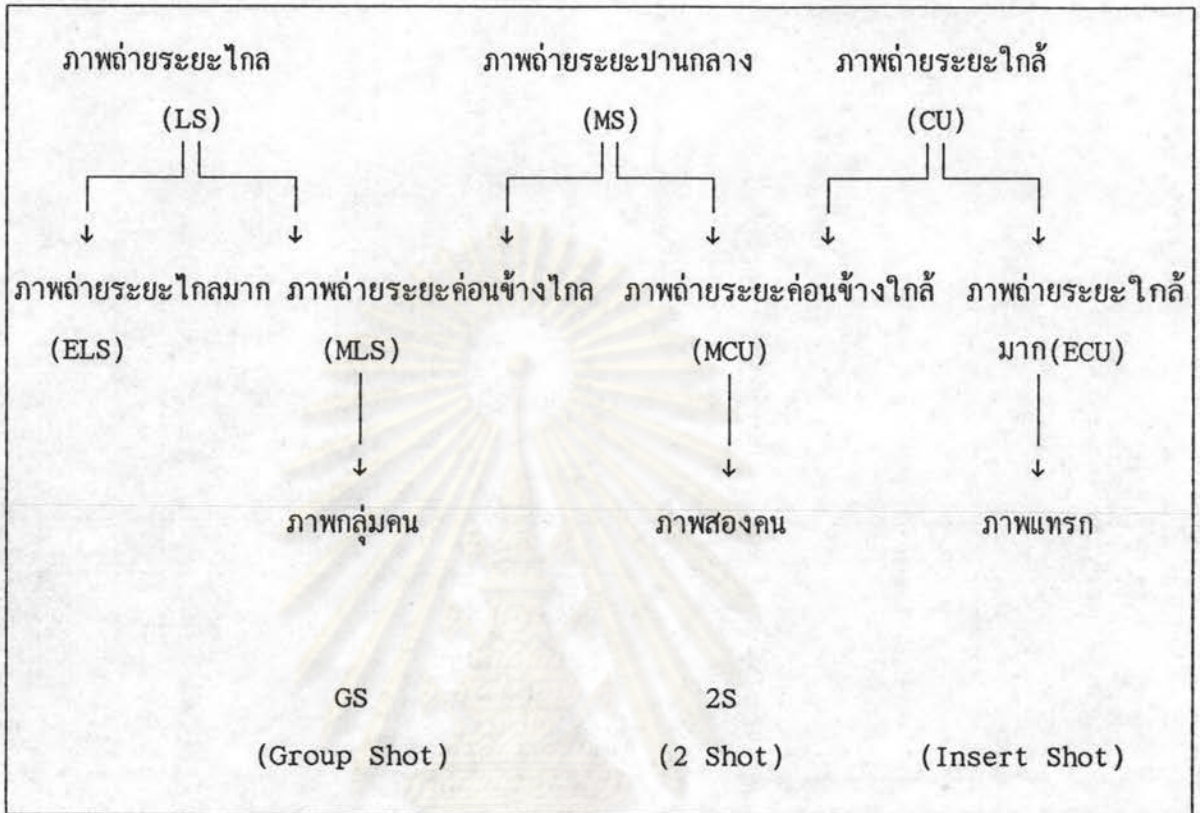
ภาพถ่ายระยะไกล

(LS)

ภาพถ่ายระยะปานกลาง

(MS)

ภาพถ่ายระยะใกล้

(CU)

ภาพถ่ายระยะไกลมาก

(ELS)

ภาพถ่ายระยะค่อนข้างไกล

(MLS)

ภาพกลุ่มคน

GS

(Group Shot)

ภาพถ่ายระยะค่อนข้างใกล้

(MCU)

ภาพสองคน

2S

(2 Shot)

ภาพถ่ายระยะใกล้มาก(ECU)

ภาพแทรก

(Insert Shot)